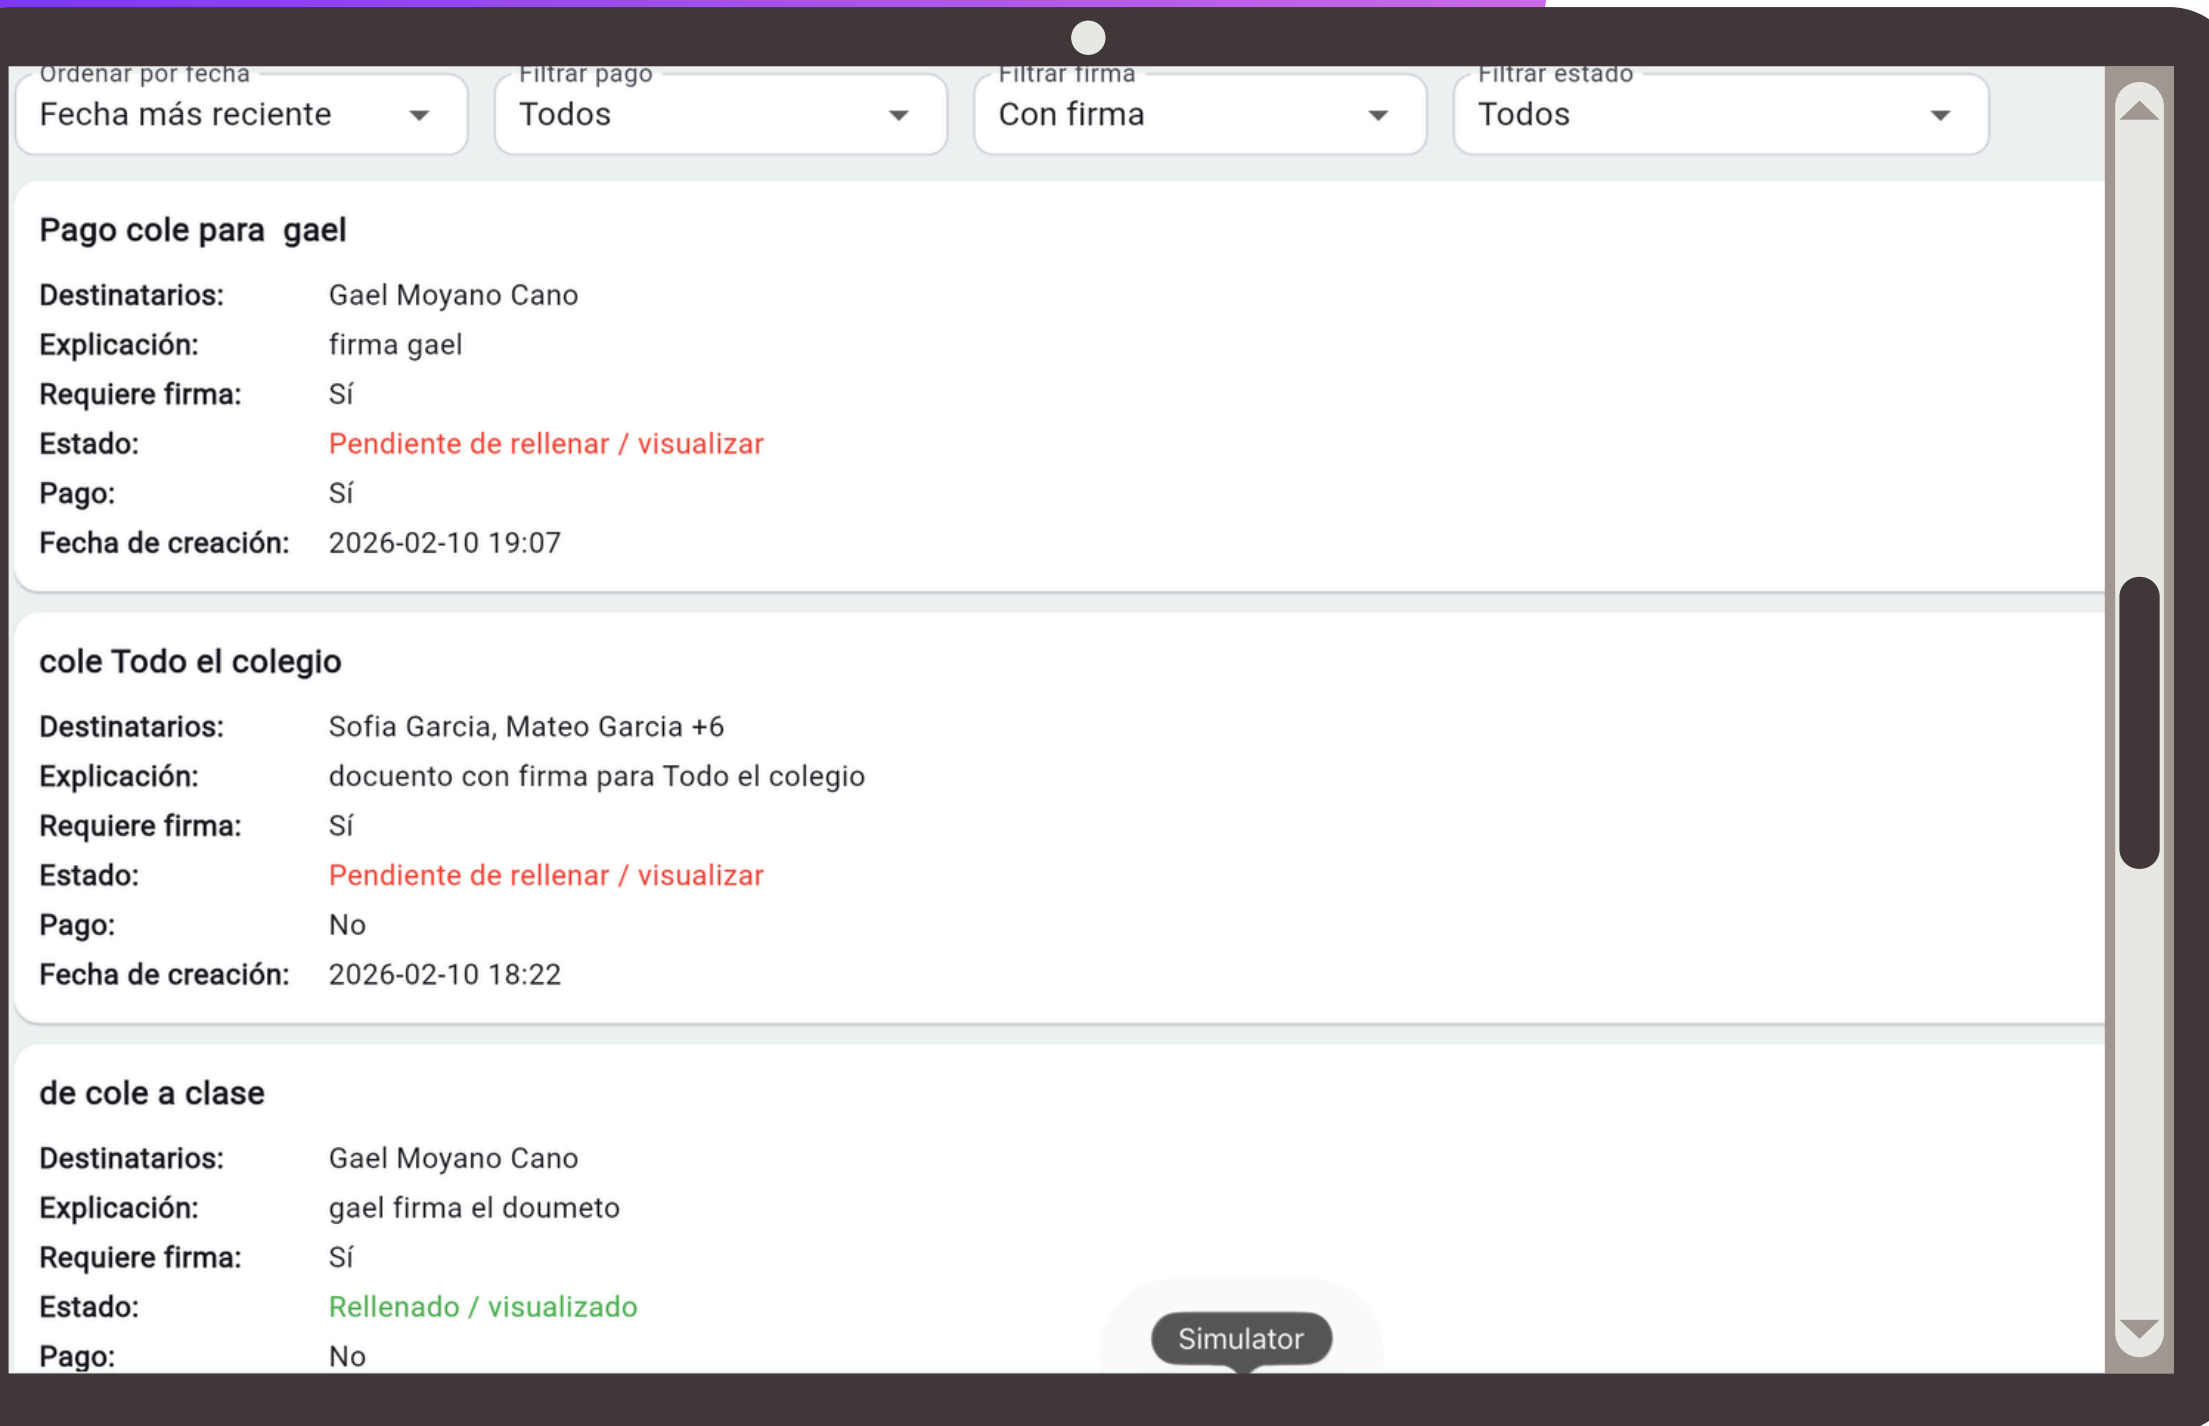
Ordenar por fecha
Fecha más reciente

Filtrar pago
Todos

Filtrar firma
Con firma

Filtrar estado
Todos

Pago cole para gael

Destinatarios: Gael Moyano Cano
Explicación: firma gael
Requiere firma: Sí
Estado: Pendiente de rellenar / visualizar
Pago: Sí
Fecha de creación: 2026-02-10 19:07

cole Todo el colegio

Destinatarios: Sofia Garcia, Mateo Garcia +6
Explicación: docuento con firma para Todo el colegio
Requiere firma: Sí
Estado: Pendiente de rellenar / visualizar
Pago: No
Fecha de creación: 2026-02-10 18:22

de cole a clase

Destinatarios: Gael Moyano Cano
Explicación: gael firma el doumeto
Requiere firma: Sí
Estado: Rellenado / visualizado
Pago: No

Simulator